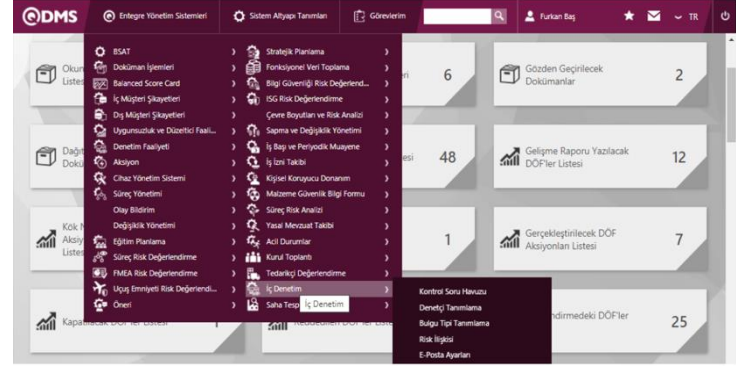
QDMS
Entegre Yönetim Sistemleri
Sistem Altyapı Tanımları
Görevlerim
Furkan Baş
TR

BSAT
Doküman İşlemleri
Balanced Score Card
İç Müşteri Şikayetleri
Dış Müşteri Şikayetleri
Uygunsuzluk ve Düzeltici Faali...
Denetim Faaliyeti
Aksiyon
Cihaz Yönetim Sistemi
Süreç Yönetimi
Olay Bildirim
Değişiklik Yönetimi
Eğitim Planlama
Süreç Risk Değerlendirme
FMEA Risk Değerlendirme
Uçuş Emniyeti Risk Değerlendi...
Öneri

Stratejik Planlama
Fonksiyonel Veri Toplama
Bilgi Güvenliği Risk Değerlend...
ISG Risk Değerlendirme
Çevre Boyutları ve Risk Analizi
Sapma ve Değişiklik Yönetimi
İş Başı ve Periyodik Muayene
İş İzni Takibi
Kişisel Koruyucu Donanım
Malzeme Güvenlik Bilgi Formu
Süreç Risk Analizi
Yasal Mevzuat Takibi
Acil Durumlar
Kurul Toplantı
Tedarikçi Değerlendirme
İç Denetim
Saha Tesp
İç Denetim

Kontrol Soru Havuzu
Denetçi Tanımlama
Bulgu Tipi Tanımlama
Risk İlişkisi
E-Posta Ayarları

Okun
Listes
6
Gözden Geçirilecek Dokümanlar
2
Dağı
Dokü
48
Gelişme Raporu Yazılacak DÖF'ler Listesi
12
Kök
Aksiy
Listes
1
Gerçekleştirilecek DÖF Aksiyonları Listesi
7
Kapa
DÖF'ler Listesi
1
Reddedilen DÖF'ler Liste
ndirmedeki DÖF'ler
25